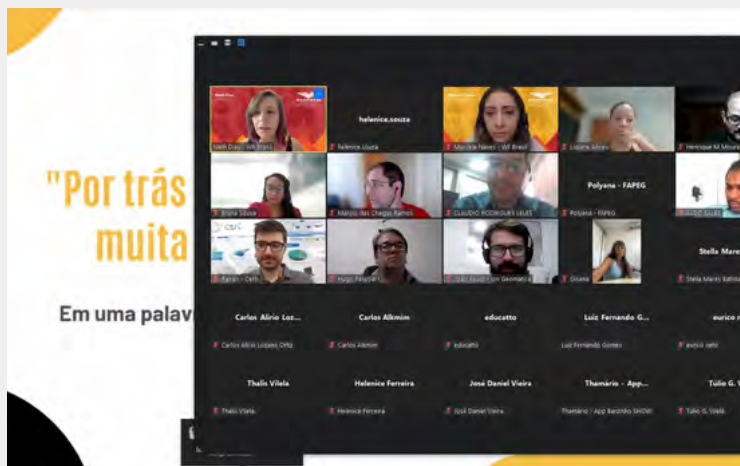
"Por trás
muita

Em uma palav

helenice.souza

Polyana - FAPEG

Stella Mare

Carlos Alírio Loz...

Carlos Alkmim

educatto

Luiz Fernando G...

eurico

Thalis Vilela

Helenice Ferreira

José Daniel Vieira

Thamário - App...

Túlio G.

Carlos Alírio Lozano Ortiz

Carlos Alkmim

educatto

Luiz Fernando Gomes

eurico neto

Thalis Vilela

Helenice Ferreira

José Daniel Vieira

Thamário - App Barzinho SHOW

Túlio G. Vilela

helenice.souza

Polyana - FAPEG

Stella Mares Batista

Marcos das Chagas Ramos

CLAUDIO RODRIGUES SALES

Hugo Pereira

Cisara